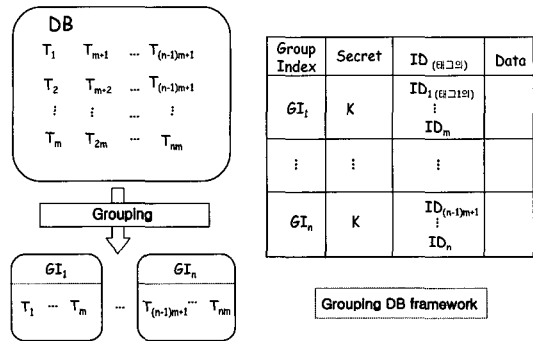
DB

$T_1$ $T_{m+1}$ ... $T_{(n-1)m+1}$

$T_2$ $T_{m+2}$ ... $T_{(n-1)m+1}$

⋮ ⋮ ... ⋮

$T_m$ $T_{2m}$ ... $T_{nm}$

Grouping

$GI_1$

$T_1$ ... $T_m$

...

$GI_n$

$T_{(n-1)m+1}$ ... $T_{nm}$

| Group Index | Secret | ID (태그의) | Data |
|---|---|---|---|
| $GI_1$ | K | $ID_1$ (태그1의) ⋮ $ID_m$ | |
| ⋮ | ⋮ | ⋮ | |
| $GI_n$ | K | $ID_{(n-1)m+1}$ ⋮ $ID_n$ | |

Grouping DB framework